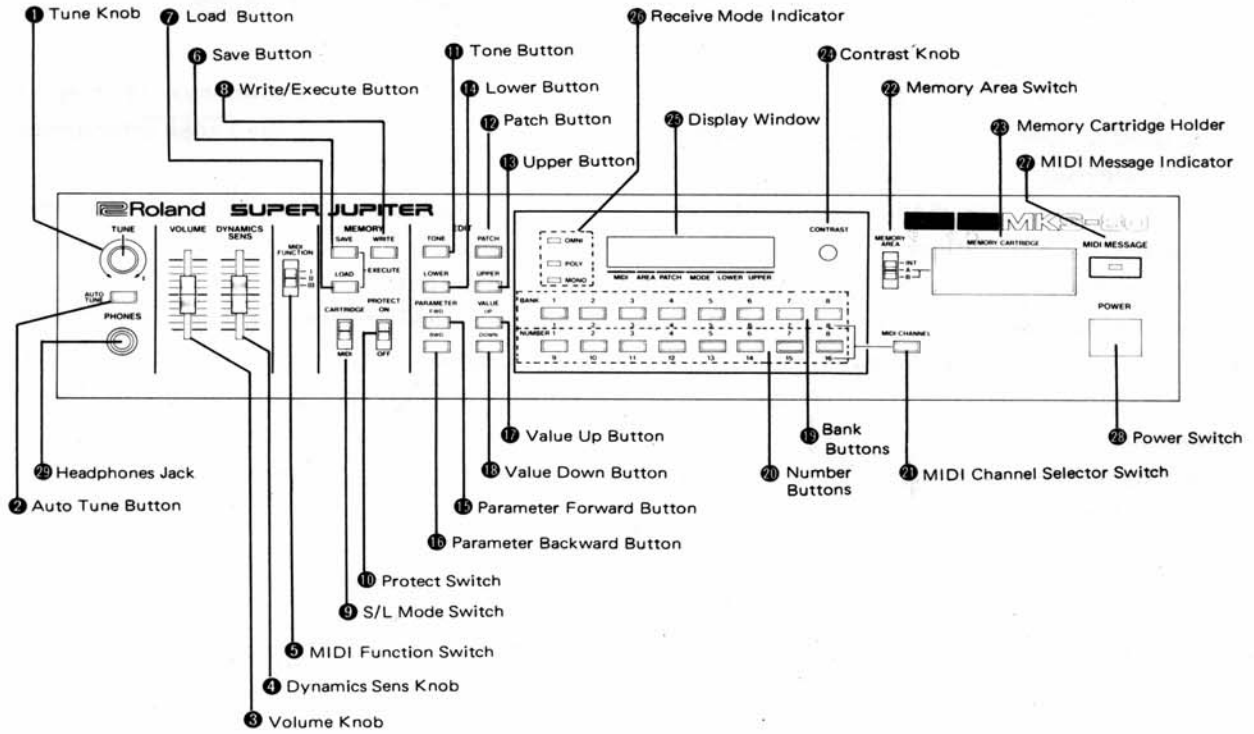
1 Tune Knob
7 Load Button
6 Save Button
8 Write/Execute Button
11 Tone Button
14 Lower Button
12 Patch Button
13 Upper Button
26 Receive Mode Indicator
25 Display Window
24 Contrast Knob
22 Memory Area Switch
23 Memory Cartridge Holder
27 MIDI Message Indicator

Roland SUPER JUPITER

TUNE
AUTO TUNE
PHONES
VOLUME
DYNAMICS SENS
MIDI FUNCTION
I
II
III
MEMORY
SAVE
WRITE
LOAD
EXECUTE
CARTRIDGE
MIDI
PROTECT
ON
OFF
EDIT
TONE
PATCH
LOWER
UPPER
PARAMETER
FWD
BWD
VALUE
UP
DOWN
OMNI
POLY
MONO
MIDI AREA PATCH MODE LOWER UPPER
CONTRAST
BANK 1 2 3 4 5 6 7 8
NUMBER 1 2 3 4 5 6 7 8
9 10 11 12 13 14 15 16
MIDI CHANNEL
MEMORY AREA
INT
A
B
MKS-80
MEMORY CARTRIDGE
MIDI MESSAGE
POWER

29 Headphones Jack
2 Auto Tune Button
17 Value Up Button
18 Value Down Button
15 Parameter Forward Button
16 Parameter Backward Button
10 Protect Switch
9 S/L Mode Switch
5 MIDI Function Switch
4 Dynamics Sens Knob
3 Volume Knob
19 Bank Buttons
20 Number Buttons
21 MIDI Channel Selector Switch
28 Power Switch